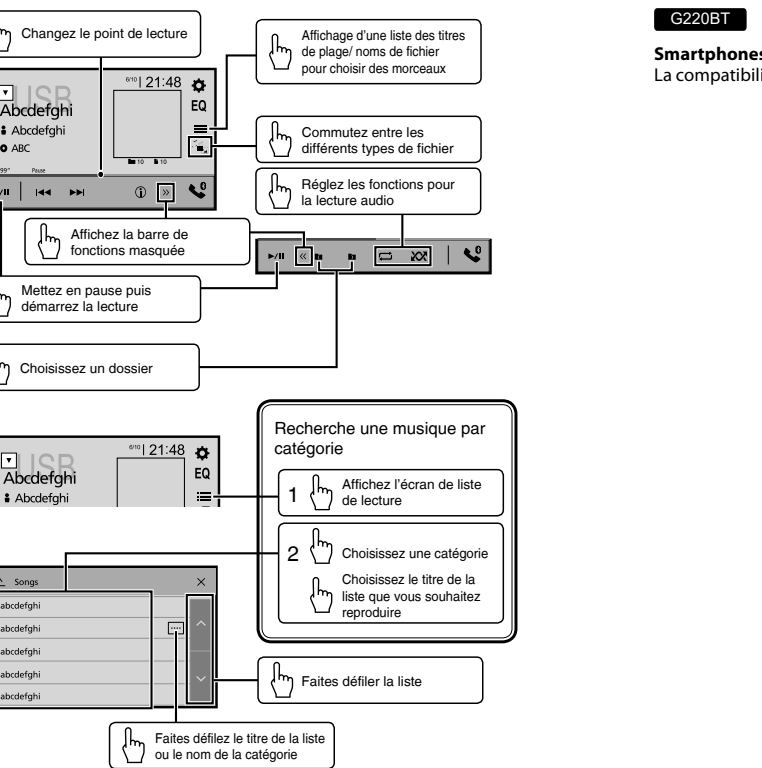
Changez le point de lecture

USB
Abcdefghi
Abcdefghi
ABC
6/10 21:48
EQ
10 10
99" Pause

Affichage d'une liste des titres de plage/ noms de fichier pour choisir des morceaux

Commutez entre les différents types de fichier

Réglez les fonctions pour la lecture audio

Affichez la barre de fonctions masquée

Mettez en pause puis démarrez la lecture

Choisissez un dossier

G220BT

Smartphones
La compatibili

USB
Abcdefghi
Abcdefghi
6/10 21:48
EQ

Recherche une musique par catégorie

1 Affichez l'écran de liste de lecture

2 Choisissez une catégorie

Choisissez le titre de la liste que vous souhaitez reproduire

Songs
abcdefghi
abcdefghi
abcdefghi
abcdefghi
abcdefghi

Faites défiler la liste

Faites défilez le titre de la liste ou le nom de la catégorie